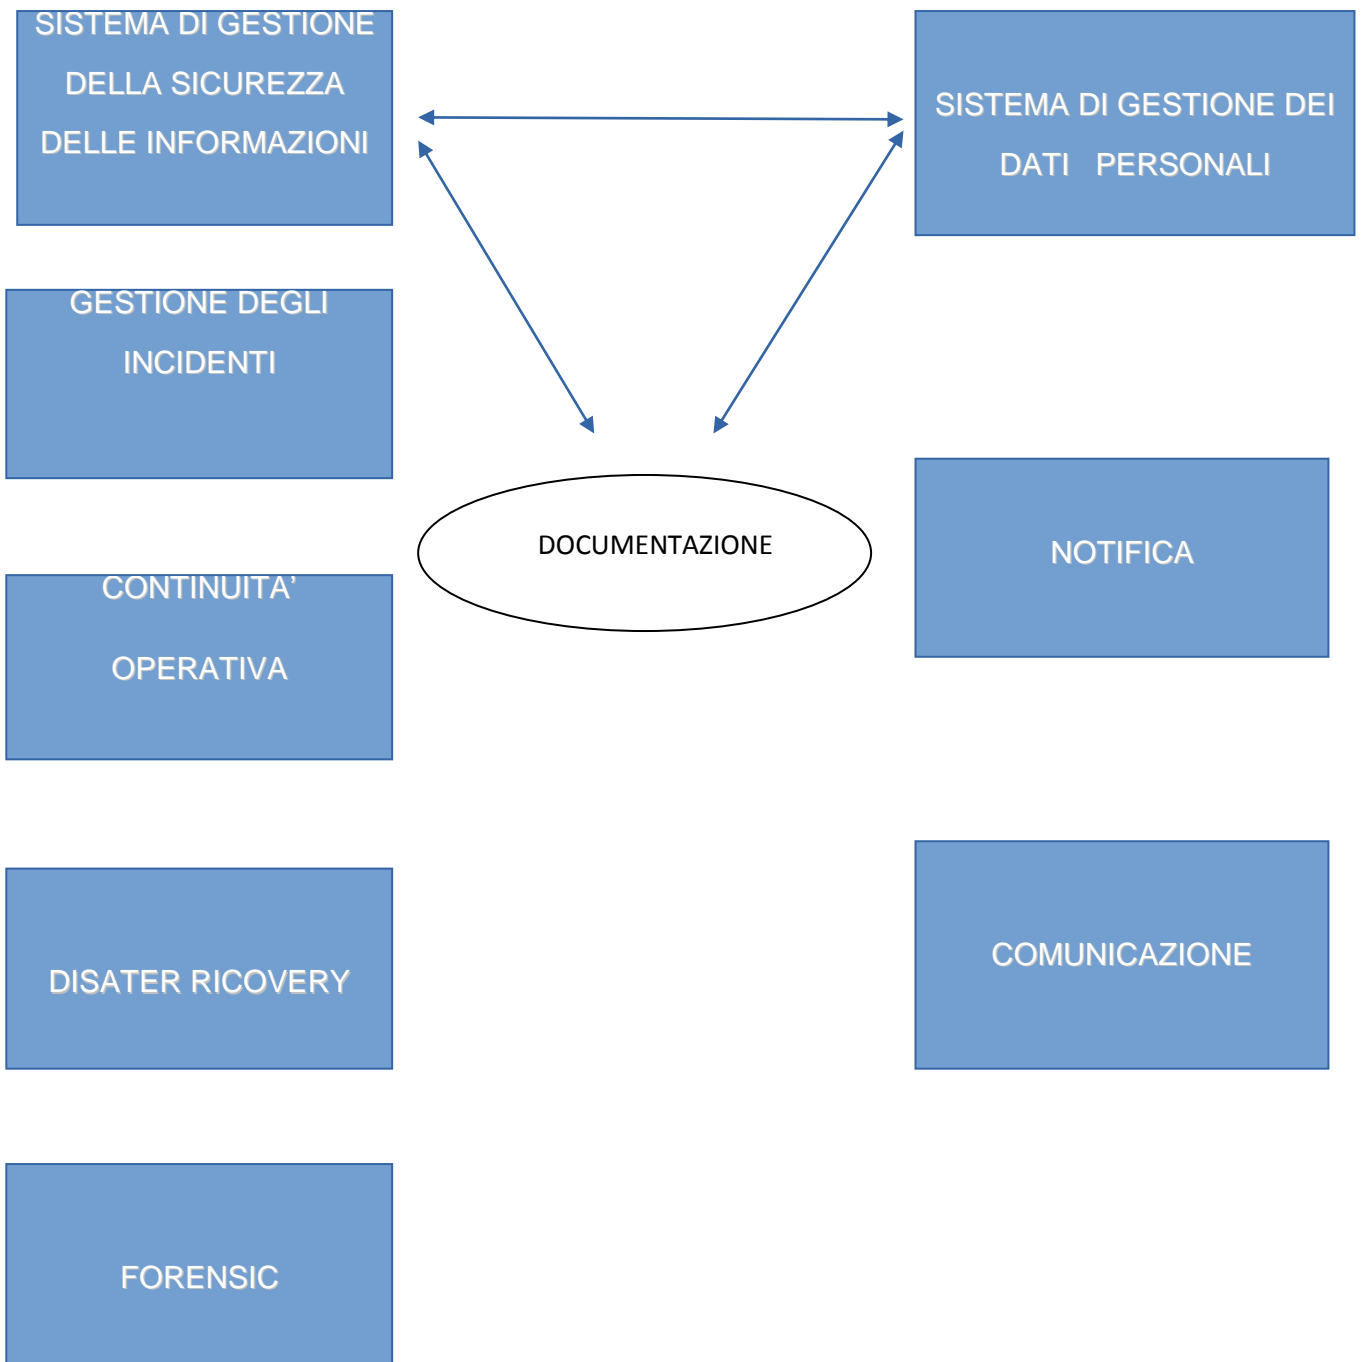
SISTEMA DI GESTIONE DELLA SICUREZZA DELLE INFORMAZIONI

SISTEMA DI GESTIONE DEI DATI PERSONALI

GESTIONE DEGLI INCIDENTI

DOCUMENTAZIONE

NOTIFICA

CONTINUITA' OPERATIVA

DISATER RICOVERY

COMUNICAZIONE

FORENSIC